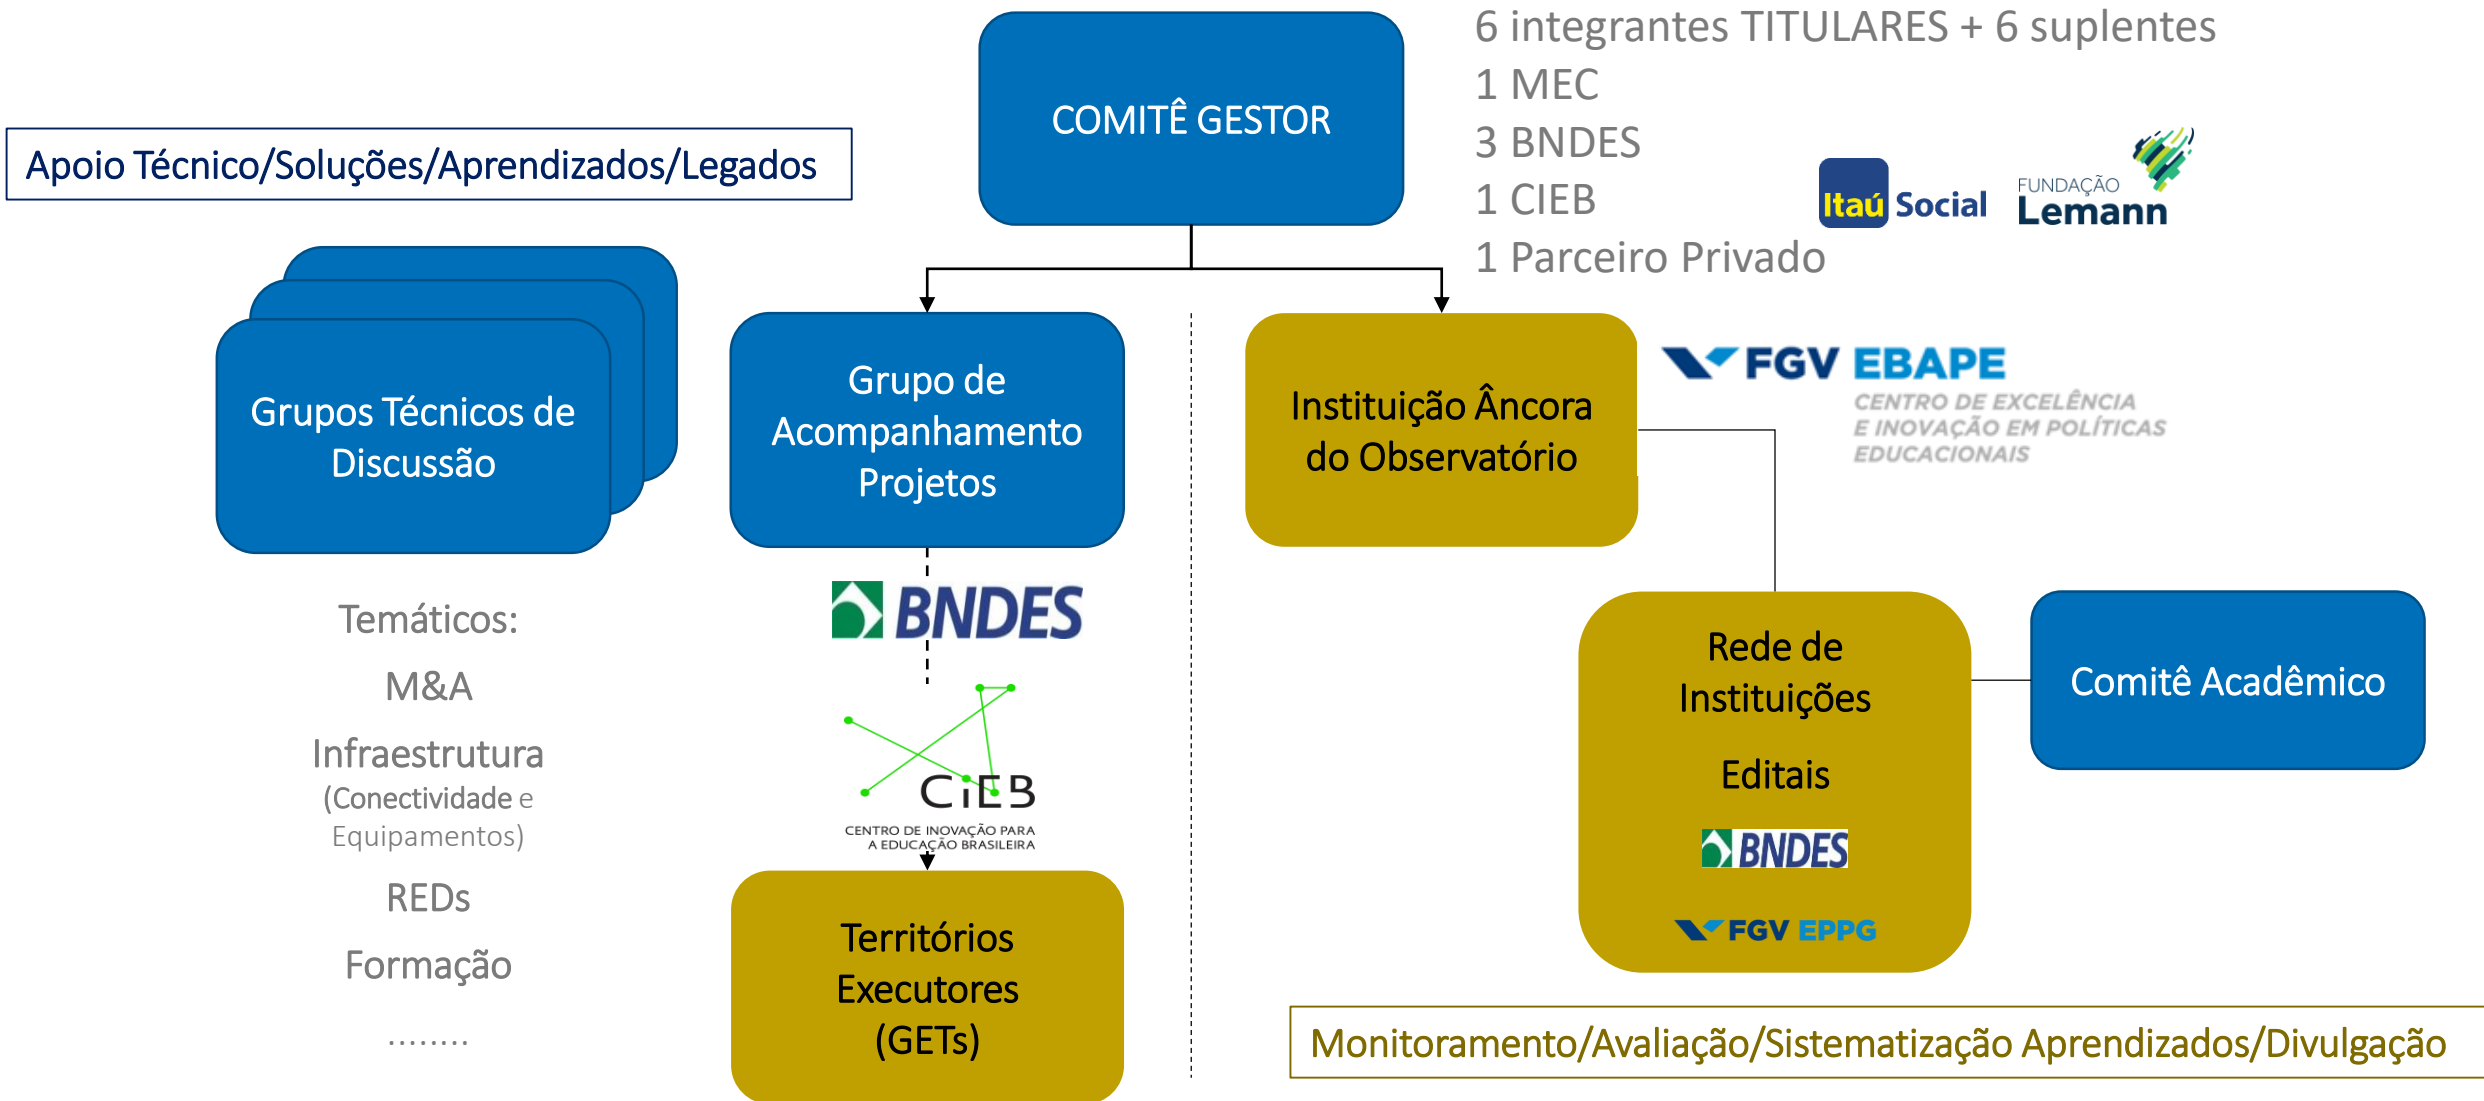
COMITÊ GESTOR

6 integrantes TITULARES + 6 suplentes
1 MEC
3 BNDES
1 CIEB
1 Parceiro Privado

Itaú Social

FUNDAÇÃO Lemann

Apoio Técnico/Soluções/Aprendizados/Legados

Grupos Técnicos de Discussão

Grupo de Acompanhamento Projetos

Instituição Âncora do Observatório

FGV EBAPE
CENTRO DE EXCELÊNCIA E INOVAÇÃO EM POLÍTICAS EDUCACIONAIS

BNDES

CIEB
CENTRO DE INOVAÇÃO PARA A EDUCAÇÃO BRASILEIRA

Temáticos:
M&A
Infraestrutura
(Conectividade e Equipamentos)
REDs
Formação
........

Rede de Instituições
Editais
BNDES
FGV EPPG

Comitê Acadêmico

Territórios Executores (GETs)

Monitoramento/Avaliação/Sistematização Aprendizados/Divulgação